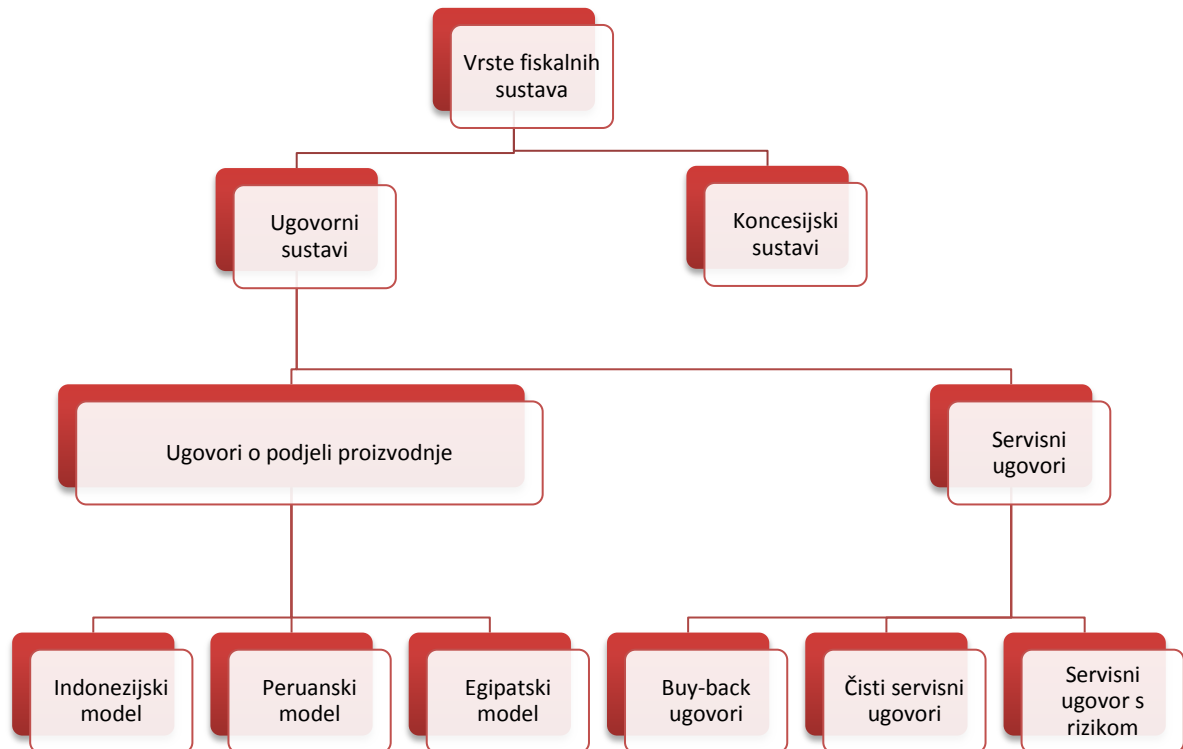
Vrste fiskalnih sustava

Ugovorni sustavi

Koncesijski sustavi

Ugovori o podjeli proizvodnje

Servisni ugovori

Indonezijski model

Peruanski model

Egipatski model

Buy-back ugovori

Čisti servisni ugovori

Servisni ugovor s rizikom